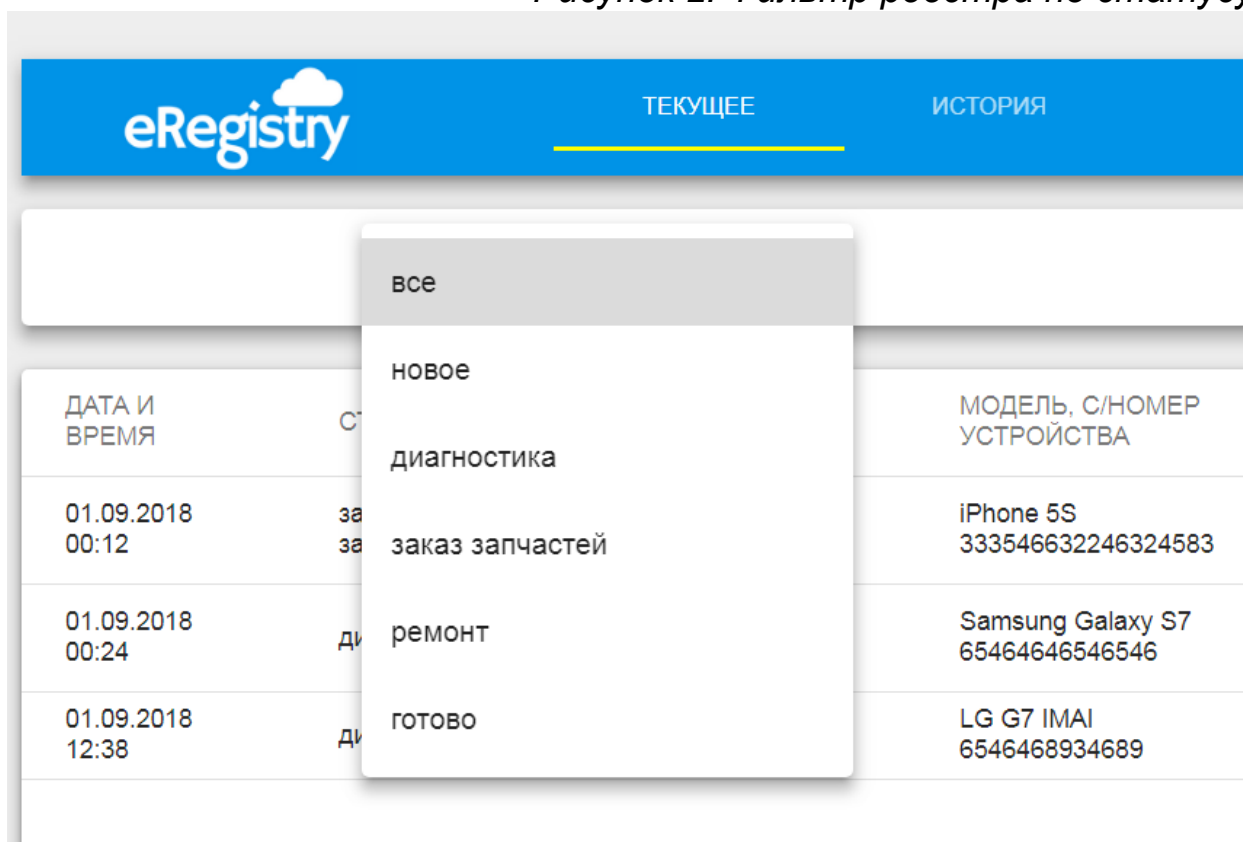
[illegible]

eRegistry

ТЕКУЩЕЕ

ИСТОРИЯ

все

новое

диагностика

заказ запчастей

ремонт

готово

| ДАТА И ВРЕМЯ | СТ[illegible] | МОДЕЛЬ, С/НОМЕР УСТРОЙСТВА |
|---|---|---|
| 01.09.2018 00:12 | за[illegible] за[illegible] | iPhone 5S 333546632246324583 |
| 01.09.2018 00:24 | ди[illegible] | Samsung Galaxy S7 65464646546546 |
| 01.09.2018 12:38 | ди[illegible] | LG G7 IMAI 6546468934689 |